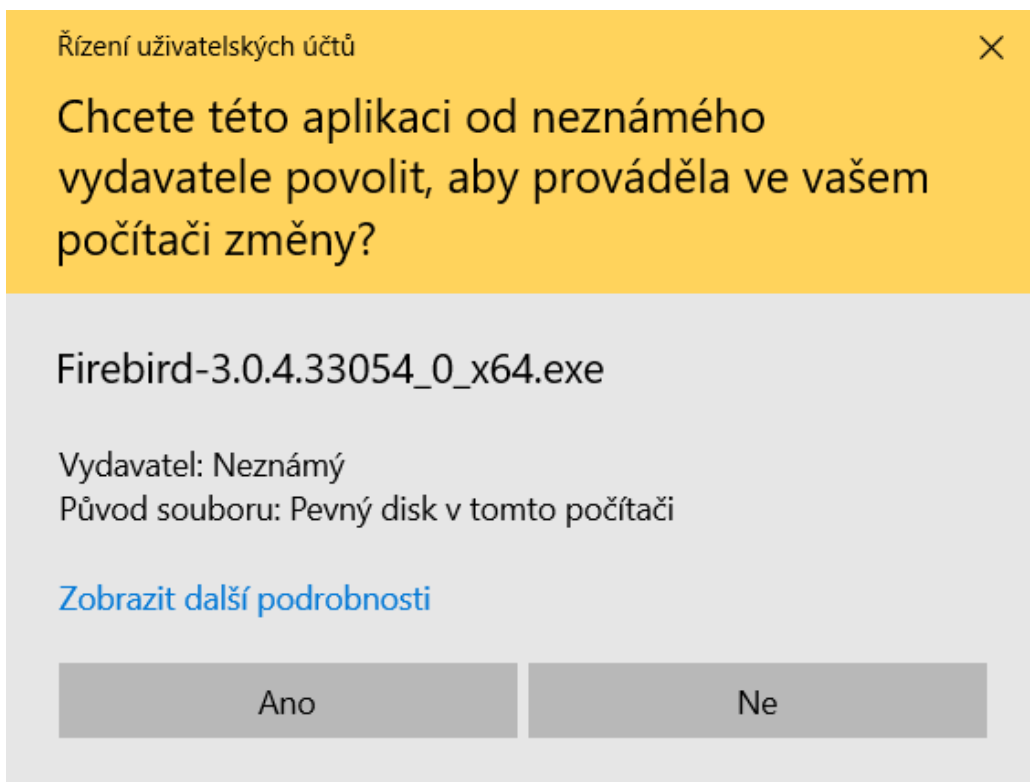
Řízení uživatelských účtů

×

Chcete této aplikaci od neznámého vydavatele povolit, aby prováděla ve vašem počítači změny?

Firebird-3.0.4.33054_0_x64.exe

Vydavatel: Neznámý
Původ souboru: Pevný disk v tomto počítači

Zobrazit další podrobnosti

Ano

Ne